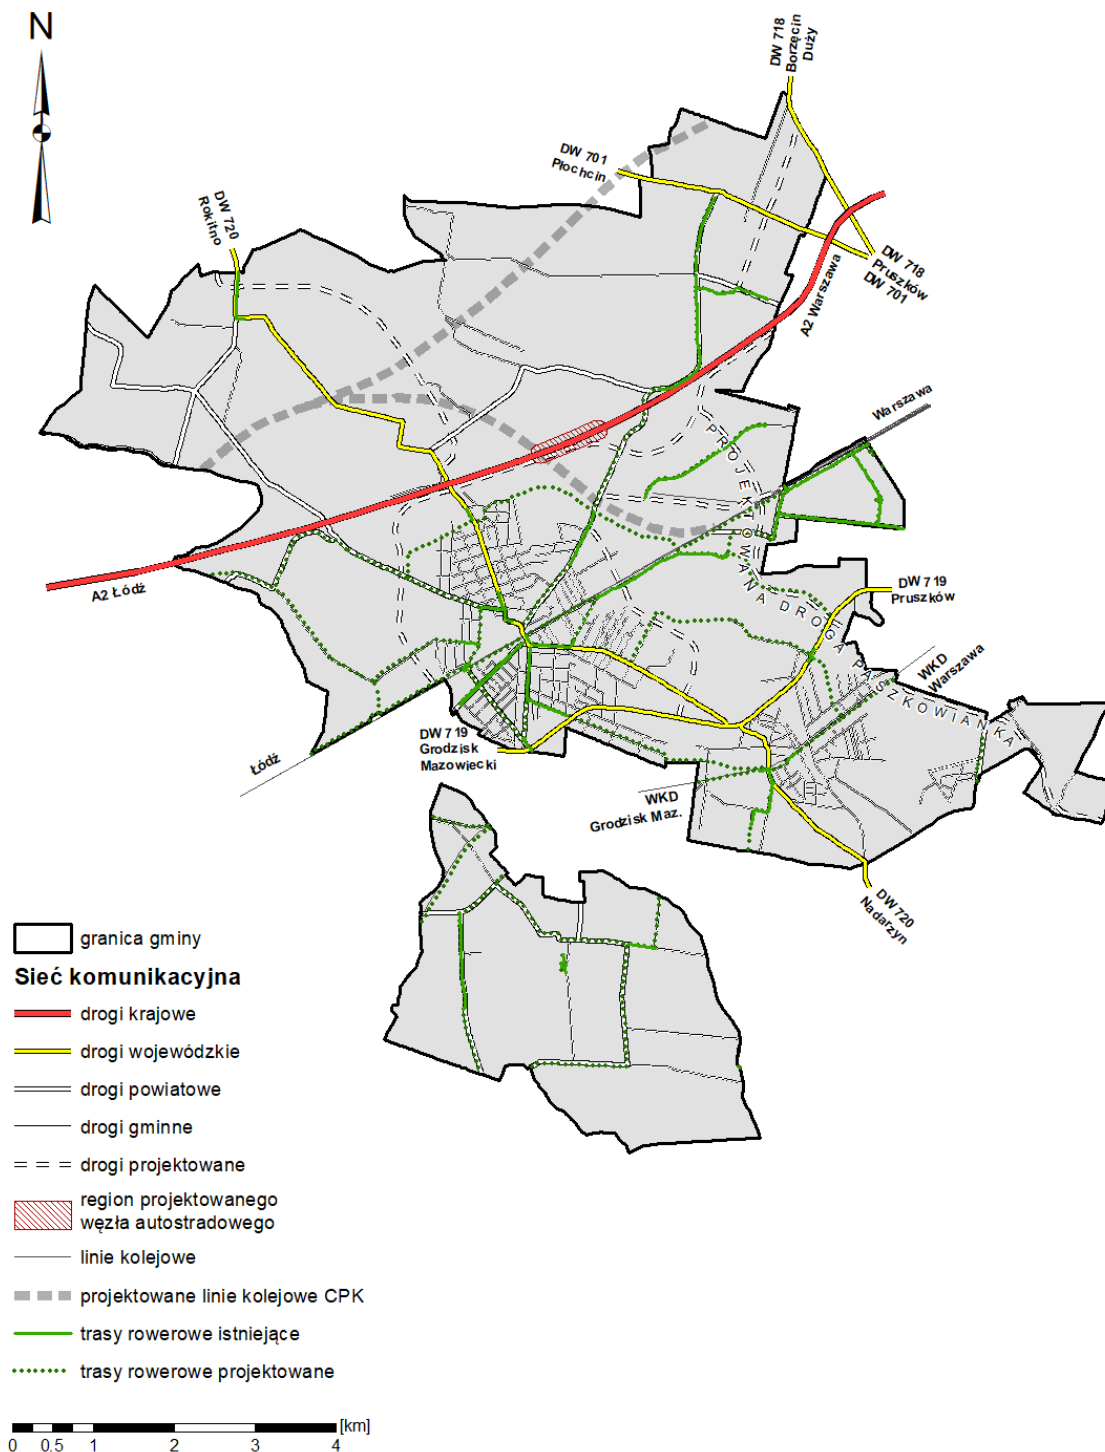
N

DW 718 Borzęcin Duży

DW 701 Płochcin

DW 720 Rokitno

DW 718 Pruszków DW 701

A2 Warszawa

Warszawa

PROJEKTOWANA DROGA PRUSZKOWIANKA

A2 Łódź

DW 719 Pruszków

WKD Warszawa

Łódź

DW 719 Grodzisk Mazowiecki

WKD Grodzisk Maz.

DW 720 Nadarzyn

granica gminy

Sieć komunikacyjna

drogi krajowe

drogi wojewódzkie

drogi powiatowe

drogi gminne

drogi projektowane

region projektowanego węzła autostradowego

linie kolejowe

projektowane linie kolejowe CPK

trasy rowerowe istniejące

trasy rowerowe projektowane

0 0.5 1 2 3 4 [km]